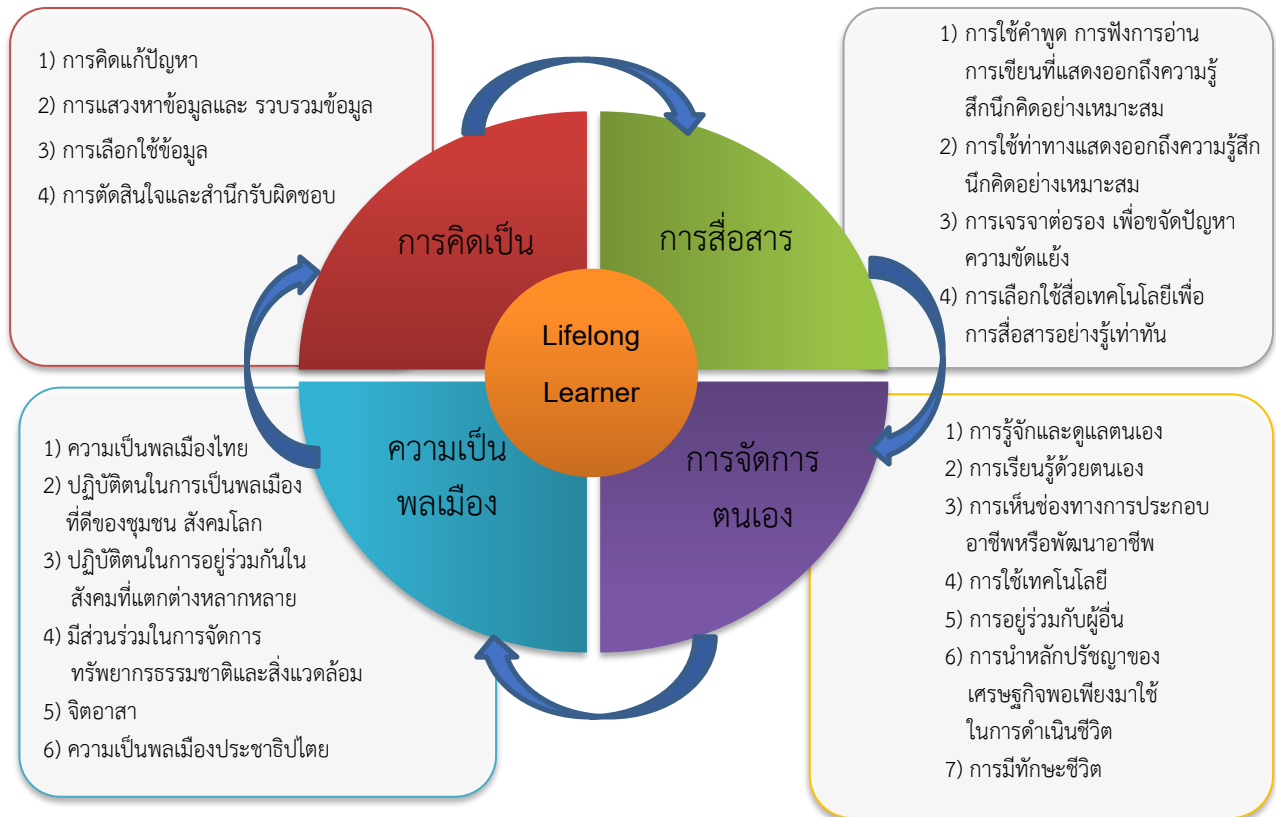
1) การคิดแก้ปัญหา

2) การแสวงหาข้อมูลและ รวบรวมข้อมูล

3) การเลือกใช้ข้อมูล

4) การตัดสินใจและสำนึกรับผิดชอบ

1) การใช้คำพูด การฟังการอ่าน การเขียนที่แสดงออกถึงความรู้สึกนึกคิดอย่างเหมาะสม

2) การใช้ท่าทางแสดงออกถึงความรู้สึกนึกคิดอย่างเหมาะสม

3) การเจรจาต่อรอง เพื่อขจัดปัญหาความขัดแย้ง

4) การเลือกใช้สื่อเทคโนโลยีเพื่อการสื่อสารอย่างรู้เท่าทัน

การคิดเป็น

การสื่อสาร

Lifelong Learner

ความเป็นพลเมือง

การจัดการตนเอง

1) ความเป็นพลเมืองไทย

2) ปฏิบัติตนในการเป็นพลเมืองที่ดีของชุมชน สังคมโลก

3) ปฏิบัติตนในการอยู่ร่วมกันในสังคมที่แตกต่างหลากหลาย

4) มีส่วนร่วมในการจัดการทรัพยากรธรรมชาติและสิ่งแวดล้อม

5) จิตอาสา

6) ความเป็นพลเมืองประชาธิปไตย

1) การรู้จักและดูแลตนเอง

2) การเรียนรู้ด้วยตนเอง

3) การเห็นช่องทางการประกอบอาชีพหรือพัฒนาอาชีพ

4) การใช้เทคโนโลยี

5) การอยู่ร่วมกับผู้อื่น

6) การนำหลักปรัชญาของเศรษฐกิจพอเพียงมาใช้ในการดำเนินชีวิต

7) การมีทักษะชีวิต